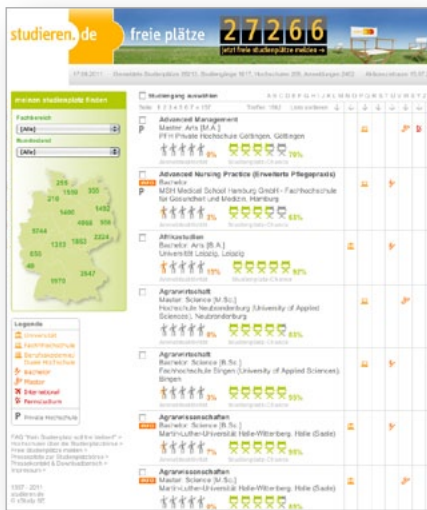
studieren.de

freie plätze 27266

jetzt freie studienplätze melden →

17.08.2011 Gemeldete Studienplätze 36513 Studiengänge 1617 Hochschulen 205 Anmeldungen 2402 Aktive Inserate 15.67

meinen studienplatz finden

Fachbereich
[Alle]

Bundesland
[Alle]

255
1599
216
335
1490
142
4968
356
5744
1353
1962
2224
830
49
2047
1675

Legende
Universität
Fachhochschule
Berufsakademie/Duale Hochschule
Bachelor
Master
International
Fernstudium
P Private Hochschule

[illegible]

1997 - 2011
studieren.de
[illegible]

Studiengang auswählen
Seite 1 2 3 4 5 6 7 > 137   Treffer: 1362
A B C D E F G H I J K L M N O P Q R S T U V W X Y Z

P Advanced Management
Master: Arts [M.A.]
PFH Private Hochschule Göttingen, Göttingen
8% 78%

P Advanced Nursing Practice (Erweiterte Pflegepraxis)
Bachelor
MSH Medical School Hamburg GmbH - Fachhochschule für Gesundheit und Medizin, Hamburg
3% 83%

Afrikastudien
Bachelor: Arts [B.A.]
Universität Leipzig, Leipzig
13% 80%

Agrarwirtschaft
Master: Science [M.Sc.]
Hochschule Neubrandenburg (University of Applied Sciences), Neubrandenburg
5% 85%

Agrarwirtschaft
Bachelor: Science [B.Sc.]
Fachhochschule Bingen (University of Applied Sciences), Bingen
3% 95%

Agrarwissenschaften
Bachelor: Science [B.Sc.]
Martin-Luther-Universität Halle-Wittenberg, Halle (Saale)
7% 93%

Agrarwissenschaften
Master: Science [M.Sc.]
Martin-Luther-Universität Halle-Wittenberg, Halle (Saale)
7% 93%